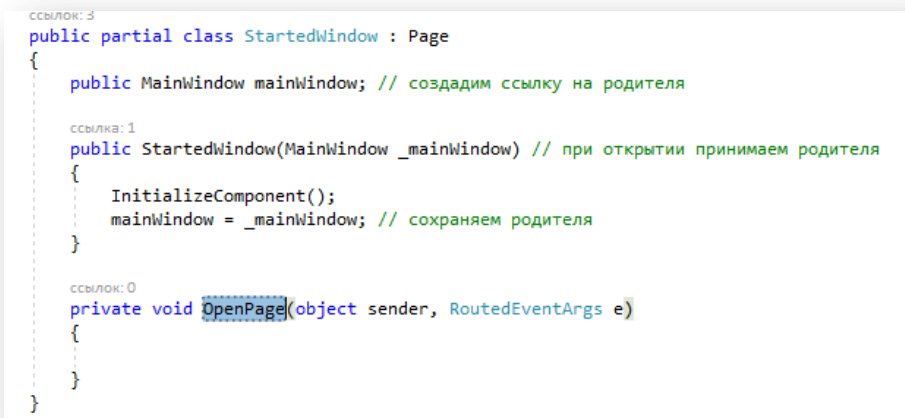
ссылок: 3
public partial class StartedWindow : Page
{
    public MainWindow mainWindow; // создадим ссылку на родителя

    ссылка: 1
    public StartedWindow(MainWindow _mainWindow) // при открытии принимаем родителя
    {
        InitializeComponent();
        mainWindow = _mainWindow; // сохраняем родителя
    }

    ссылок: 0
    private void OpenPage(object sender, RoutedEventArgs e)
    {

    }
}